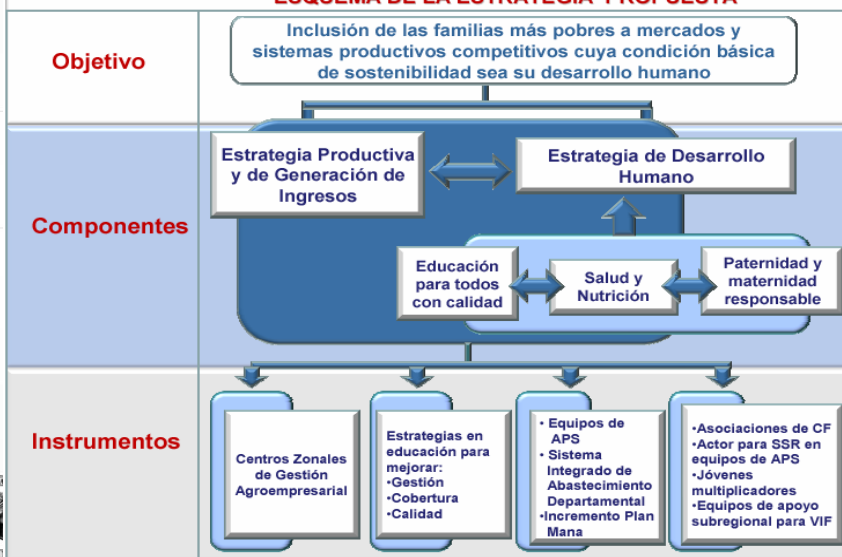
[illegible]

Objetivo

Inclusión de las familias más pobres a mercados y sistemas productivos competitivos cuya condición básica de sostenibilidad sea su desarrollo humano

Componentes

Estrategia Productiva y de Generación de Ingresos

Estrategia de Desarrollo Humano

Educación para todos con calidad

Salud y Nutrición

Paternidad y maternidad responsable

Instrumentos

Centros Zonales de Gestión Agroempresarial

Estrategias en educación para mejorar:
•Gestión
•Cobertura
•Calidad

• Equipos de APS
• Sistema Integrado de Abastecimiento Departamental
•Incremento Plan Mana

•Asociaciones de CF
•Actor para SSR en equipos de APS
•Jóvenes multiplicadores
•Equipos de apoyo subregional para VIF